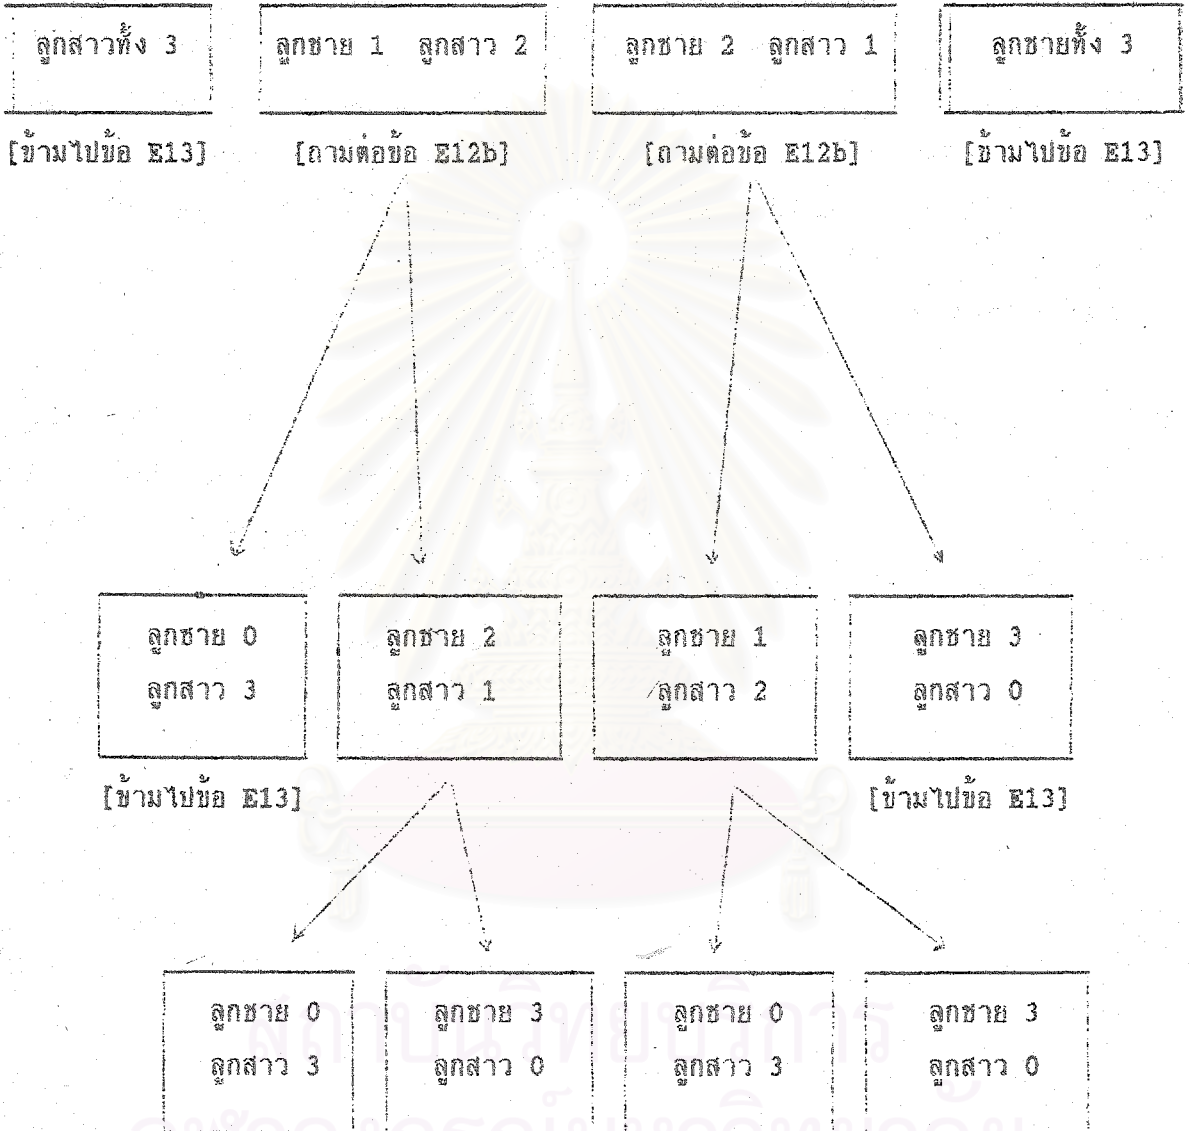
ลูกสาวทั้ง 3

[ข้ามไปข้อ E13]

ลูกชาย 1 ลูกสาว 2

[ถามต่อข้อ E12b]

ลูกชาย 2 ลูกสาว 1

[ถามต่อข้อ E12b]

ลูกชายทั้ง 3

[ข้ามไปข้อ E13]

ลูกชาย 0
ลูกสาว 3

[ข้ามไปข้อ E13]

ลูกชาย 2
ลูกสาว 1

ลูกชาย 1
ลูกสาว 2

ลูกชาย 3
ลูกสาว 0

[ข้ามไปข้อ E13]

ลูกชาย 0
ลูกสาว 3

ลูกชาย 3
ลูกสาว 0

ลูกชาย 0
ลูกสาว 3

ลูกชาย 3
ลูกสาว 0

สถาบันวิทยบริการ
จุฬาลงกรณ์มหาวิทยาลัย